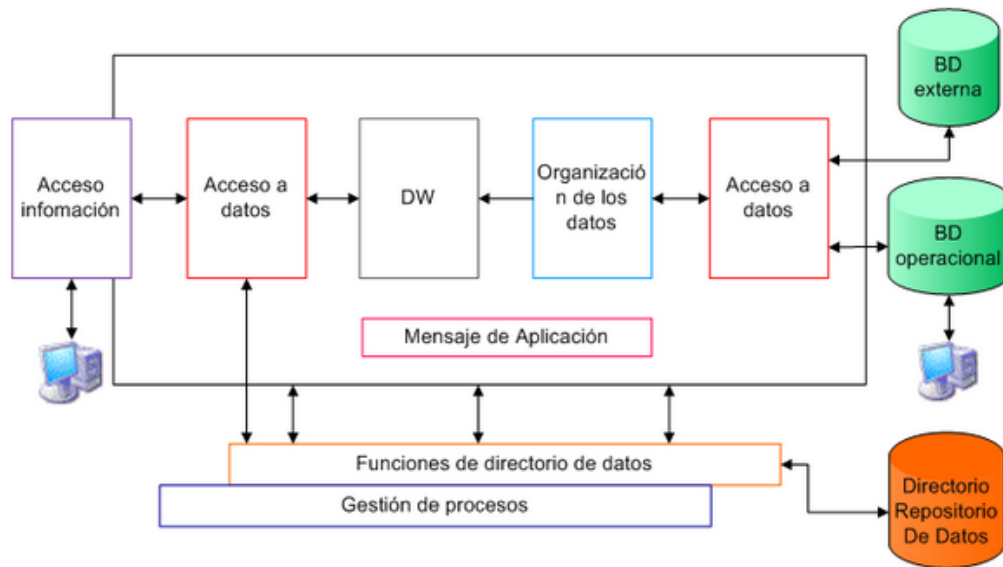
BD externa

Acceso infomación

Acceso a datos

DW

Organización de los datos

Acceso a datos

BD operacional

Mensaje de Aplicación

Funciones de directorio de datos

Gestión de procesos

Directorio Repositorio De Datos